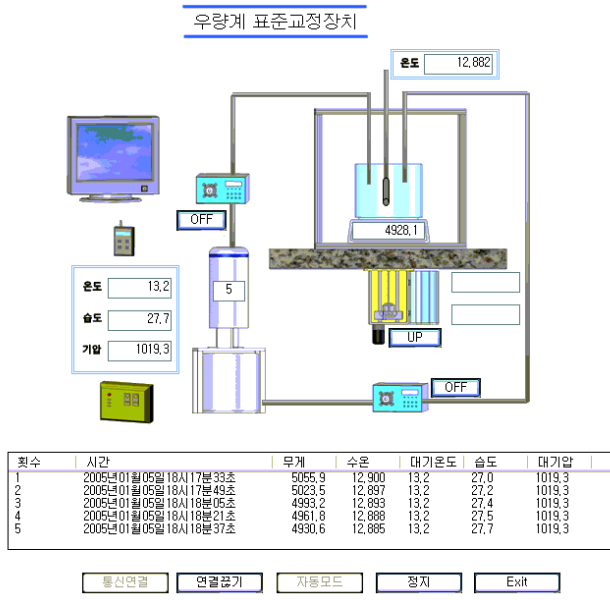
우량계 표준교정장치

온도 12,882

OFF

4928,1

온도 13,2
습도 27,7
기압 1019,3

5

UP

OFF

| 회수 | 시간 | 무게 | 수온 | 대기온도 | 습도 | 대기압 |
|---|---|---|---|---|---|---|
| 1 | 2005년01월05일18시17분33초 | 5055,9 | 12,900 | 13,2 | 27,0 | 1019,3 |
| 2 | 2005년01월05일18시17분49초 | 5023,5 | 12,897 | 13,2 | 27,2 | 1019,3 |
| 3 | 2005년01월05일18시18분05초 | 4993,2 | 12,893 | 13,2 | 27,4 | 1019,3 |
| 4 | 2005년01월05일18시18분21초 | 4961,8 | 12,888 | 13,2 | 27,5 | 1019,3 |
| 5 | 2005년01월05일18시18분37초 | 4930,6 | 12,885 | 13,2 | 27,7 | 1019,3 |

통신연결 연결끊기 자동모드 정지 Exit